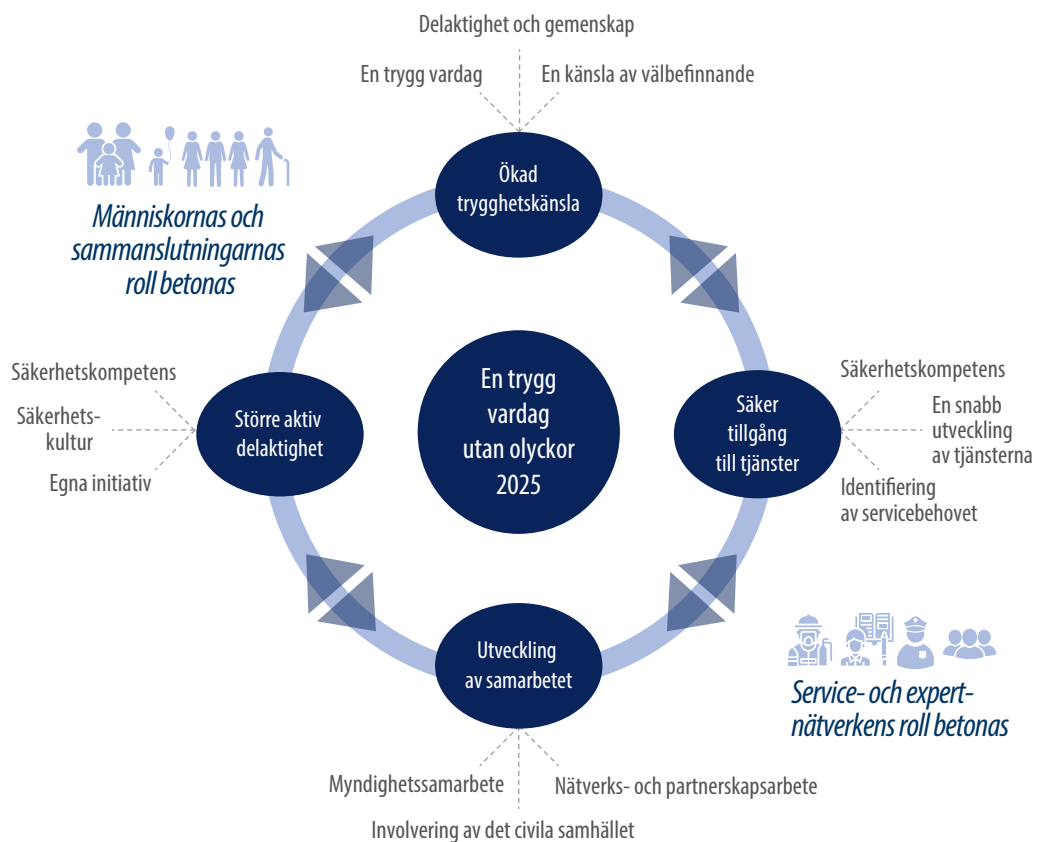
Delaktighet och gemenskap

En trygg vardag

En känsla av välbefinnande

Människornas och sammanslutningarnas roll betonas

Ökad trygghetskänsla

Säkerhetskompetens

Säkerhetskultur

Egna initiativ

Större aktiv delaktighet

En trygg vardag utan olyckor 2025

Säker tillgång till tjänster

Säkerhetskompetens

En snabb utveckling av tjänsterna

Identifiering av servicebehovet

Utveckling av samarbetet

Service- och expertnätverkens roll betonas

Myndighetssamarbete

Nätverks- och partnerskapsarbete

Involvering av det civila samhället